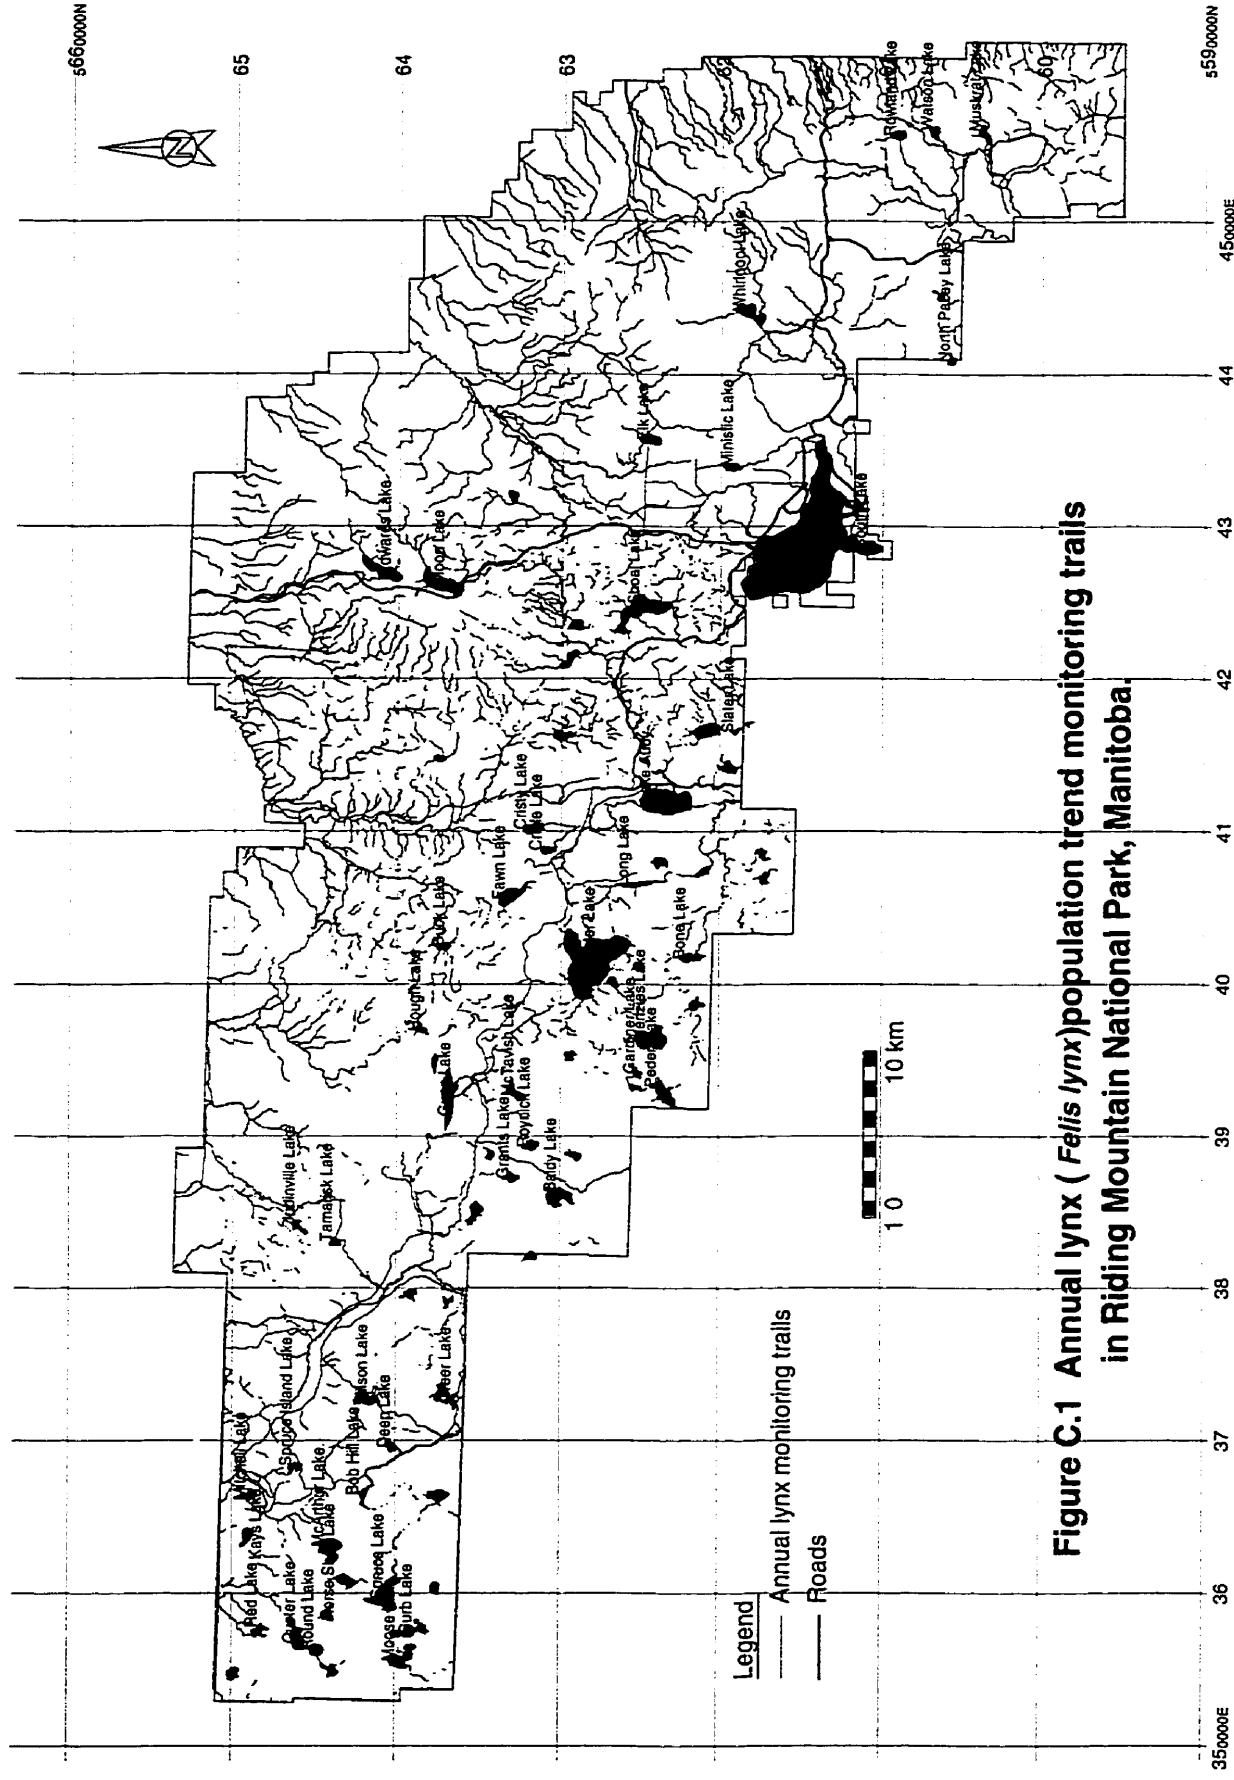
Figure C.1 Annual lynx ( *Felis lynx*) population trend monitoring trails in Riding Mountain National Park, Manitoba.

Legend
Annual lynx monitoring trails
Roads

0 10 km

566₀₀₀₀N
65
64
63
62
60
559₀₀₀₀N

35₀₀₀₀E
36
37
38
39
40
41
42
43
44
45₀₀₀₀E

Red Lake
Kays Lake
Mitchell Lake
Spruce Island Lake
Crawler Lake
Round Lake
Moose Lake
Ma... Lake
Sub Lake
Spruce Lake
McArthur Lake
Bob Hill Lake
Deep Lake
Bison Lake
Deer Lake
Tamarack Lake
...nville Lake
Grants Lake
Baldy Lake
Boydich Lake
McTavish Lake
Gr... Lake
Hough Lake
Duck Lake
Fawn Lake
Crisp Lake
C... Lake
Gardiner Lake
Bruces Lake
Peden Lake
...er Lake
Long Lake
Bone Lake
...ke Audy
Edwards Lake
Moon Lake
Gool Lake
Clear Lake
Elk Lake
Minisic Lake
Whirlpool Lake
North Padday Lake
Slater Lake
Rowland Lake
Watson Lake
Muskrat Lake